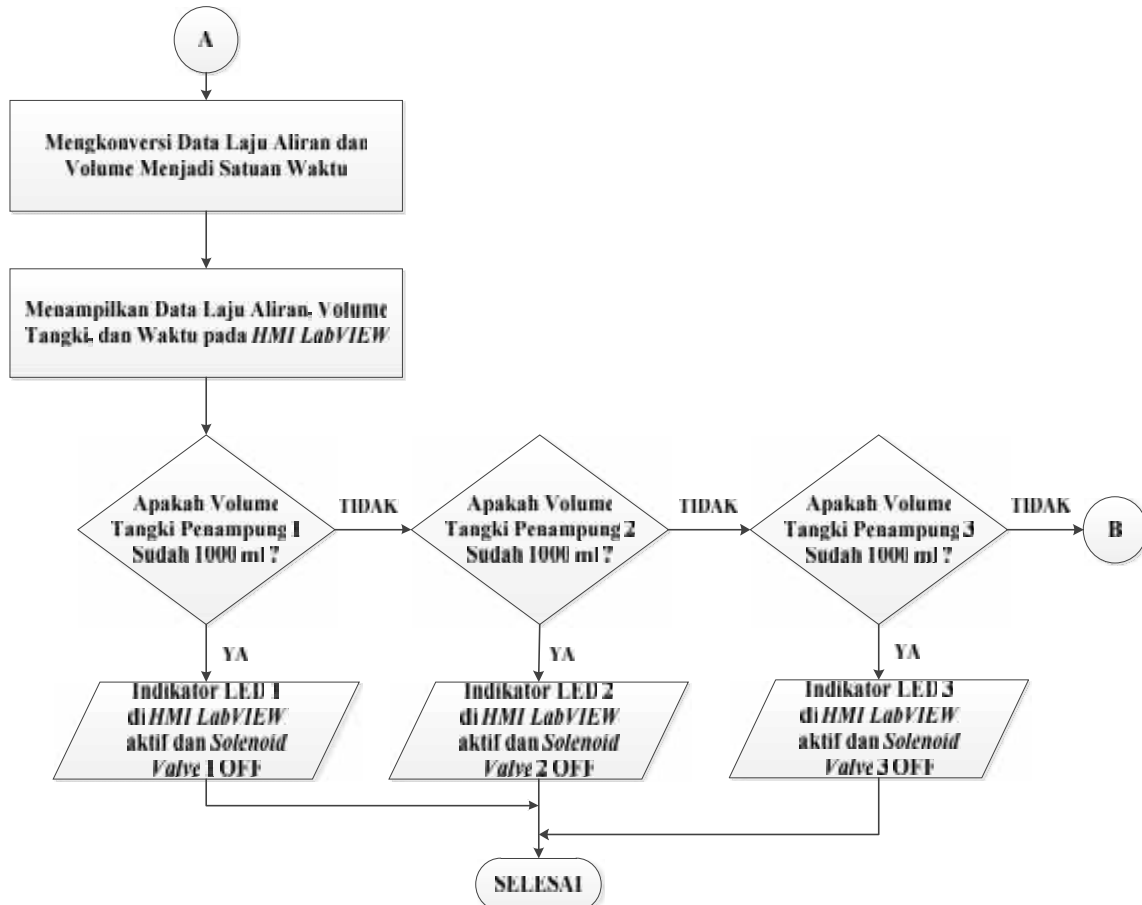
A

Mengkonversi Data Laju Aliran dan Volume Menjadi Satuan Waktu

Menampilkan Data Laju Aliran, Volume Tangki, dan Waktu pada HMI LabVIEW

Apakah Volume Tangki Penampung 1 Sudah 1000 ml ?

TIDAK

Apakah Volume Tangki Penampung 2 Sudah 1000 ml ?

TIDAK

Apakah Volume Tangki Penampung 3 Sudah 1000 ml ?

TIDAK

B

YA

Indikator LED 1 di HMI LabVIEW aktif dan Solenoid Valve 1 OFF

YA

Indikator LED 2 di HMI LabVIEW aktif dan Solenoid Valve 2 OFF

YA

Indikator LED 3 di HMI LabVIEW aktif dan Solenoid Valve 3 OFF

SELESAI